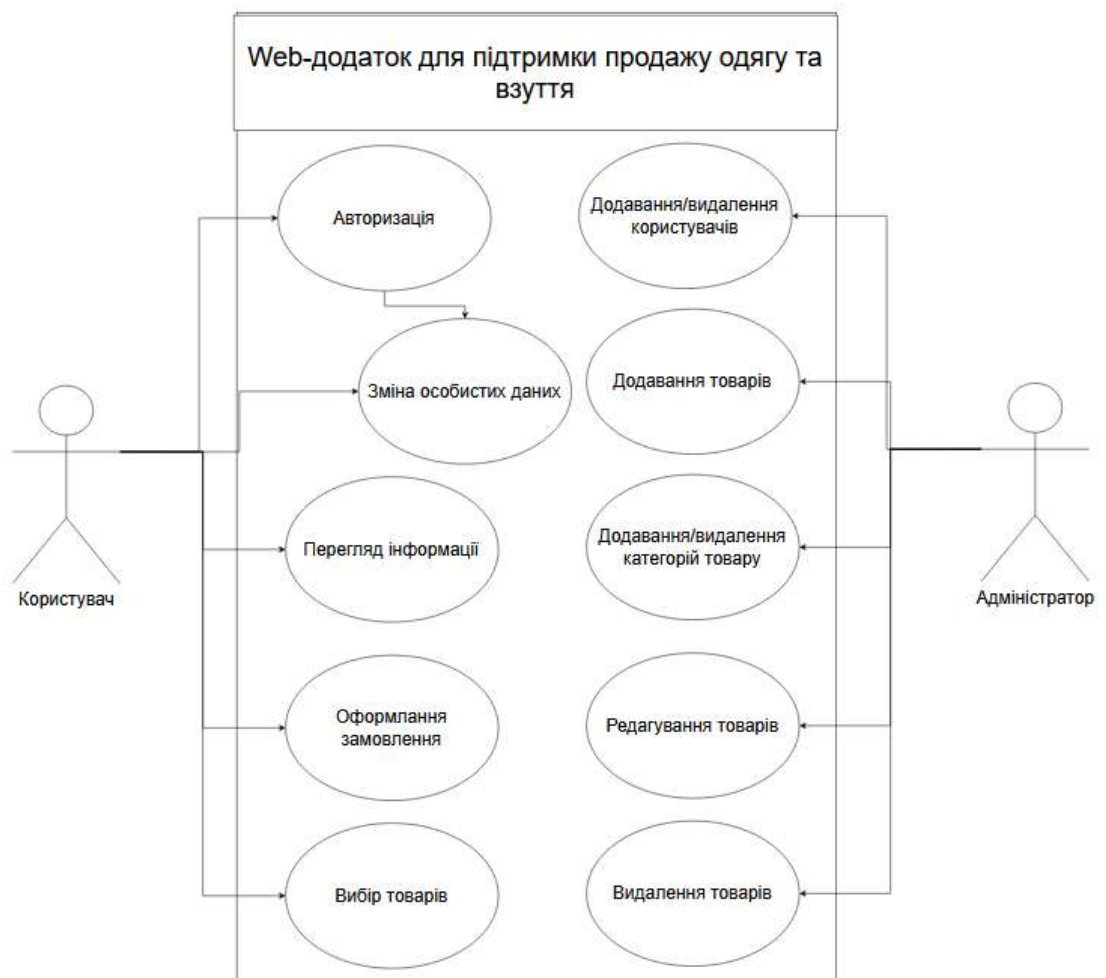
Web-додаток для підтримки продажу одягу та взуття

Авторизація

Зміна особистих даних

Перегляд інформації

Оформлення замовлення

Вибір товарів

Додавання/видалення користувачів

Додавання товарів

Додавання/видалення категорій товару

Редагування товарів

Видалення товарів

Користувач

Адміністратор